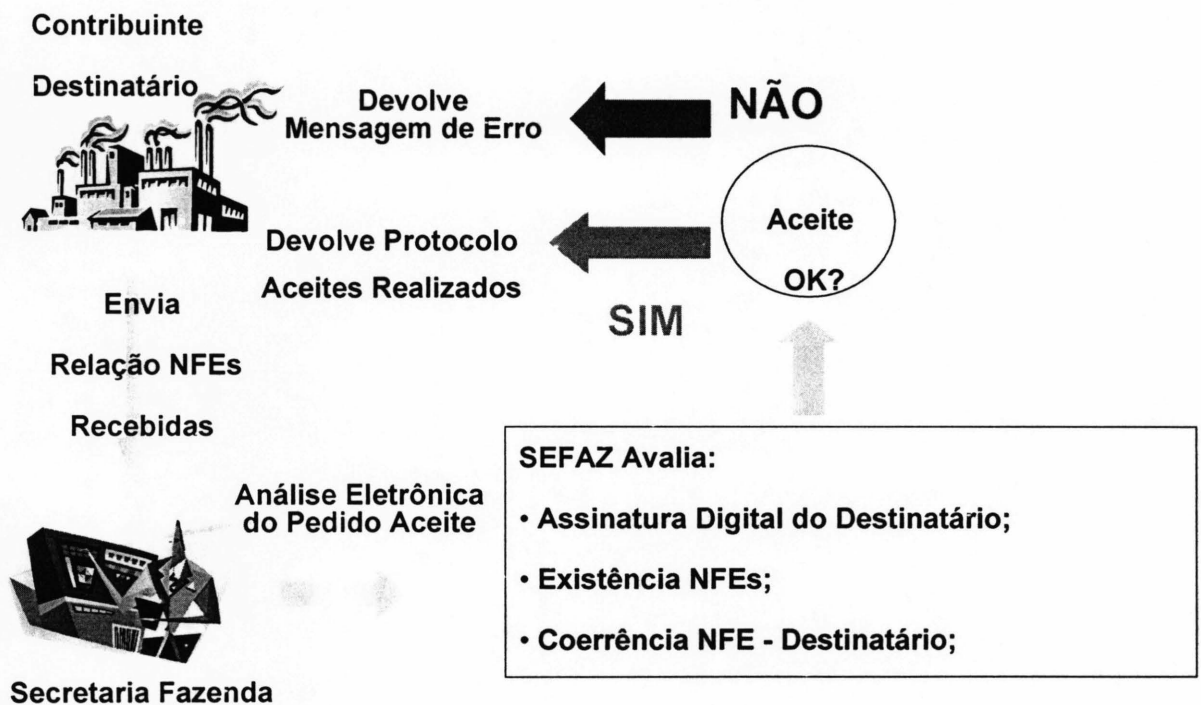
Contribuinte

Destinatário

Devolve
Mensagem de Erro

NÃO

Aceite

OK?

Devolve Protocolo

Aceites Realizados

SIM

Envia

Relação NFEs

Recebidas

SEFAZ Avalia:

Análise Eletrônica
do Pedido Aceite

• Assinatura Digital do Destinatário;

• Existência NFEs;

• Coerrência NFE - Destinatário;

Secretaria Fazenda